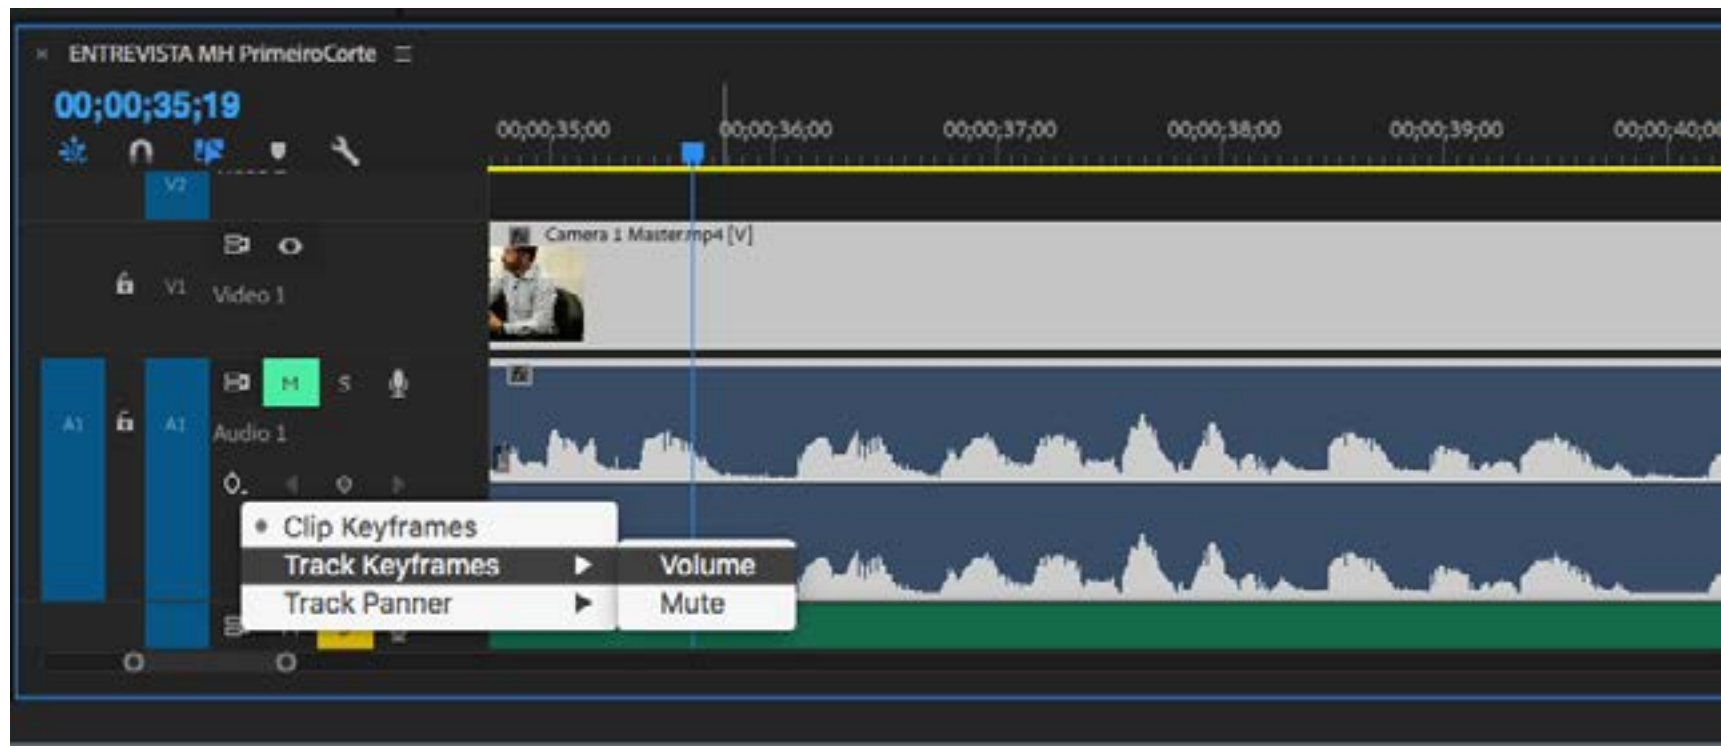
× ENTREVISTA MH PrimeiroCorte ☰

00;00;35;19

00;00;35;00
00;00;36;00
00;00;37;00
00;00;38;00
00;00;39;00
00;00;40;00

V2

V1 Video 1

Camera 1 Master.mp4 [V]

A1 A1 M S Audio 1

Clip Keyframes
Track Keyframes ▶
Track Panner ▶

Volume
Mute